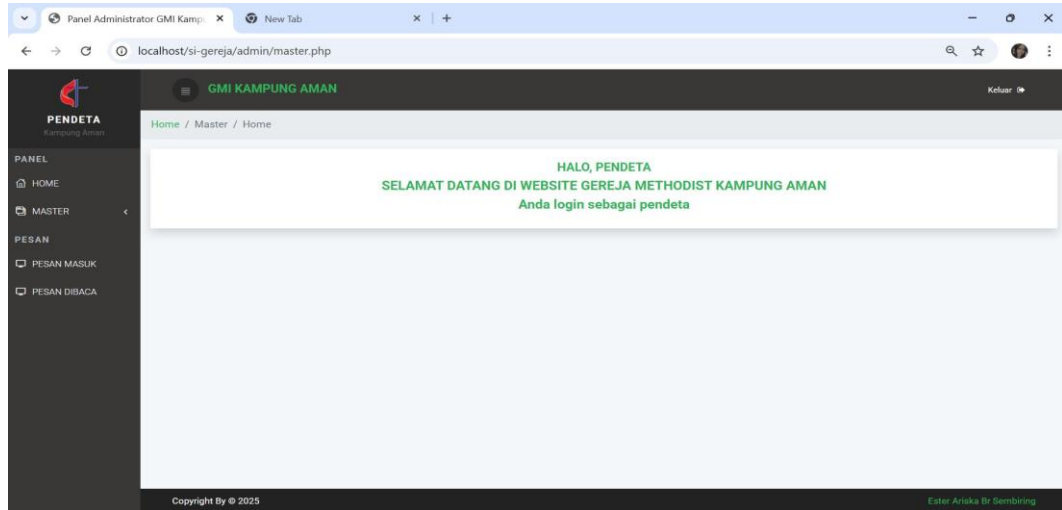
Panel Administrator GMI Kamp ×
New Tab ×
+
localhost/si-gereja/admin/master.php

PENDETA
Kampung Aman

PANEL
HOME
MASTER
PESAN
PESAN MASUK
PESAN DIBACA

GMI KAMPUNG AMAN
Keluar

Home / Master / Home

HALO, PENDETA
SELAMAT DATANG DI WEBSITE GEREJA METHODIST KAMPUNG AMAN
Anda login sebagai pendeta

Copyright By © 2025
Ester Ariska Br Sembiring